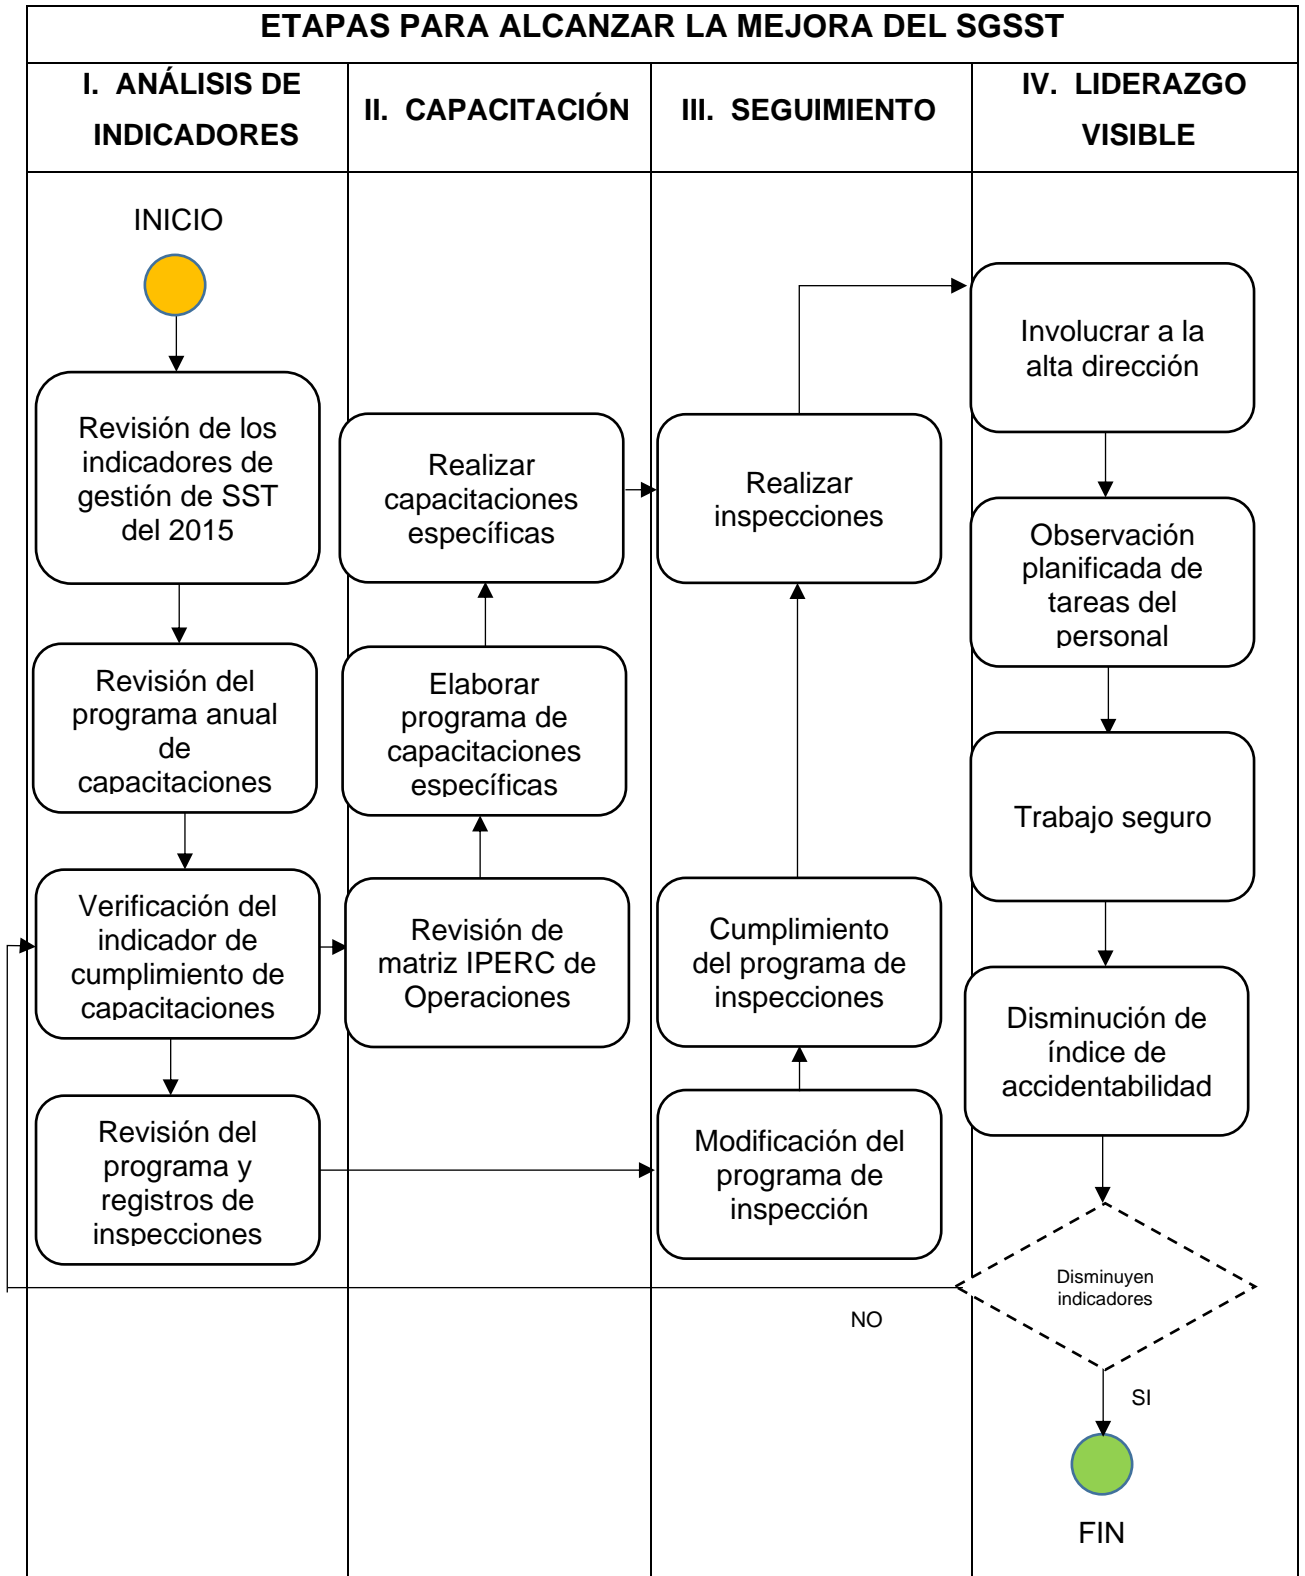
ETAPAS PARA ALCANZAR LA MEJORA DEL SGSST

I. ANÁLISIS DE INDICADORES

II. CAPACITACIÓN

III. SEGUIMIENTO

IV. LIDERAZGO VISIBLE

INICIO

Revisión de los indicadores de gestión de SST del 2015

Revisión del programa anual de capacitaciones

Verificación del indicador de cumplimiento de capacitaciones

Revisión del programa y registros de inspecciones

Realizar capacitaciones específicas

Elaborar programa de capacitaciones específicas

Revisión de matriz IPERC de Operaciones

Realizar inspecciones

Cumplimiento del programa de inspecciones

Modificación del programa de inspección

Involucrar a la alta dirección

Observación planificada de tareas del personal

Trabajo seguro

Disminución de índice de accidentabilidad

Disminuyen indicadores

NO

SI

FIN